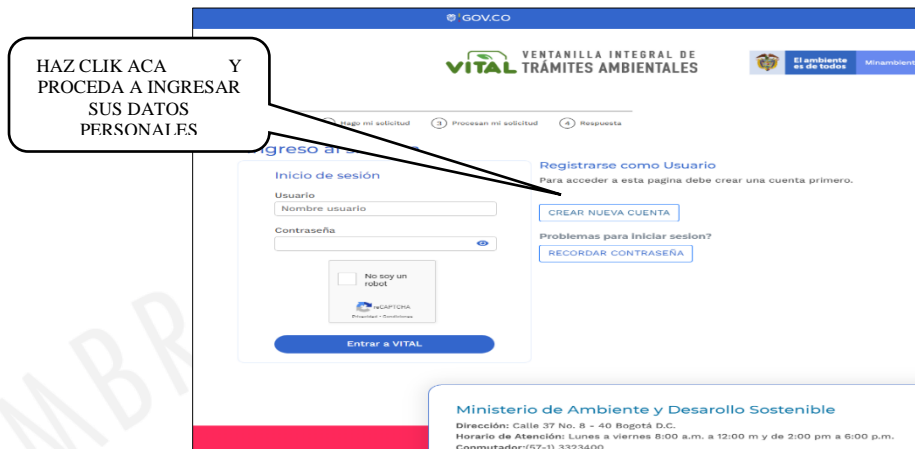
GOV.CO

VITAL VENTANILLA INTEGRAL DE TRÁMITES AMBIENTALES

El ambiente es de todos Minambient

HAZ CLIK ACA Y PROCEDA A INGRESAR SUS DATOS PERSONALES

Hago mi solicitud 3 Procesan mi solicitud 4 Respuesta

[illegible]greso al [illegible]

Inicio de sesión

Usuario

Nombre usuario

Contraseña

No soy un robot

reCAPTCHA

Privacidad - Condiciones

Entrar a VITAL

Registrarse como Usuario

Para acceder a esta pagina debe crear una cuenta primero.

CREAR NUEVA CUENTA

Problemas para iniciar sesion?

RECORDAR CONTRASEÑA

Ministerio de Ambiente y Desarollo Sostenible

Dirección: Calle 37 No. 8 - 40 Bogotá D.C.

Horario de Atención: Lunes a viernes 8:00 a.m. a 12:00 m y de 2:00 pm a 6:00 p.m.

Conmutador:(57-1) 3323400

MBR